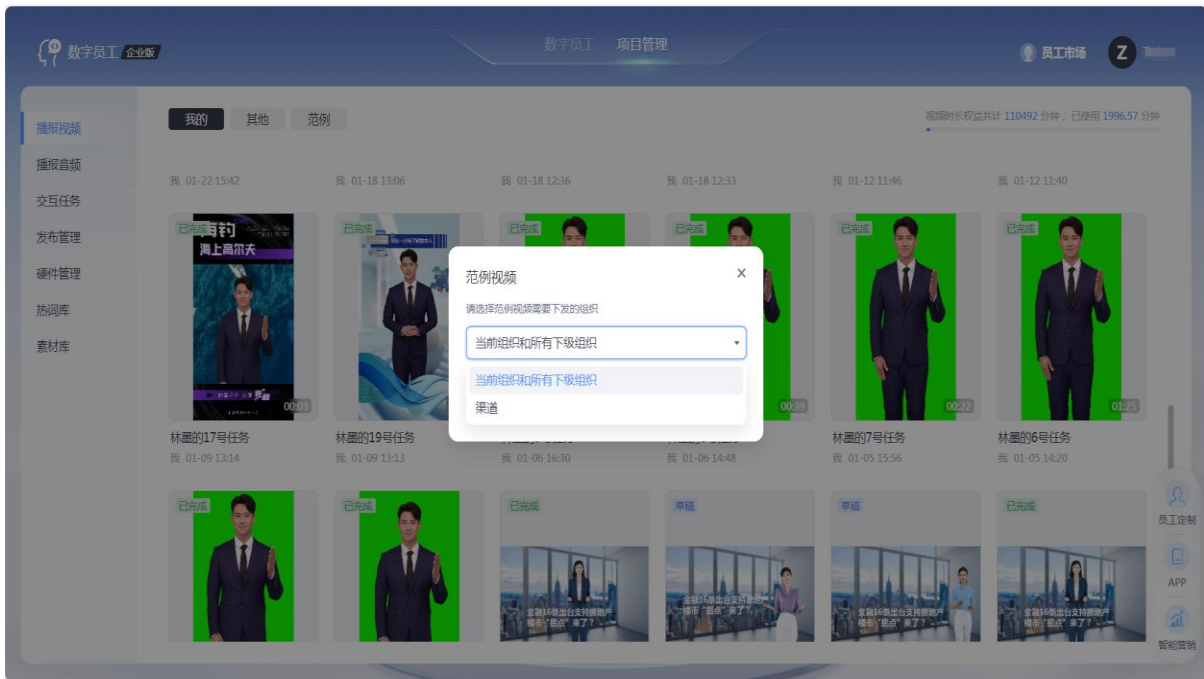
数字员工 企业版

数字员工 项目管理

员工市场 Z

播报视频
播报音频
交互任务
发布管理
硬件管理
热词库
素材库

我的 其他 范例

视频时长权益共计 110492 分钟，已使用 1996.57 分钟

我 01-22 15:42
我 01-18 13:06
我 01-18 12:36
我 01-18 12:33
我 01-12 11:46
我 01-12 11:40

已完成 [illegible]钓 海上高尔夫 00:03
已完成
已完成
已完成 00:39
已完成 00:22
已完成 01:25

林墨的17号任务
我 01-09 13:14
林墨的19号任务
我 01-09 13:13
我 01-06 16:30
我 01-06 14:48
林墨的7号任务
我 01-05 15:56
林墨的6号任务
我 01-05 14:20

范例视频
请选择范例视频需要下发的组织
当前组织和所有下级组织
当前组织和所有下级组织
渠道

已完成
已完成
已完成 金融16条出台支持房地产 楼市"拐点"来了？
草稿 金融16条出台支持房地产 楼市"拐点"来了？
草稿 金融16条出台支持房地产 楼市"拐点"来了？
已完成 金融16条出台支持房地产 楼市"拐点"来了？

员工定制
APP
智能营销